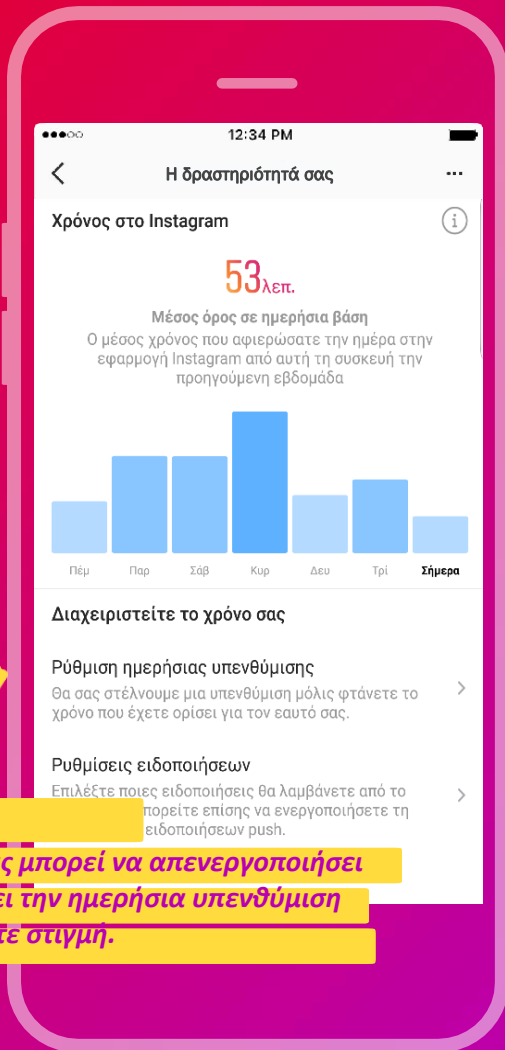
12:34 PM

Η δραστηριότητά σας

Χρόνος στο Instagram

53λεπ.

Μέσος όρος σε ημερήσια βάση

Ο μέσος χρόνος που αφιερώσατε την ημέρα στην εφαρμογή Instagram από αυτή τη συσκευή την προηγούμενη εβδομάδα

Πέμ Παρ Σάβ Κυρ Δευ Τρί Σήμερα

Διαχειριστείτε το χρόνο σας

Ρύθμιση ημερήσιας υπενθύμισης

Θα σας στέλνουμε μια υπενθύμιση μόλις φτάνετε το χρόνο που έχετε ορίσει για τον εαυτό σας.

Ρυθμίσεις ειδοποιήσεων

Επιλέξτε ποιες ειδοποιήσεις θα λαμβάνετε από το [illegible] πορείτε επίσης να ενεργοποιήσετε τη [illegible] ειδοποιήσεων push.

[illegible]ς μπορεί να απενεργοποιήσει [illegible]ει την ημερήσια υπενθύμιση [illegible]τε στιγμή.